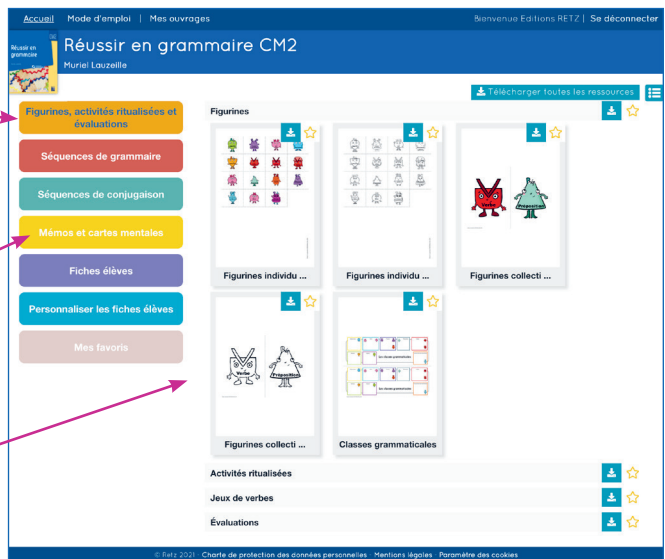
Accueil | Mode d'emploi | Mes ouvrages

Bienvenue Editions RETZ | Se déconnecter

Réussir en grammaire

Réussir en grammaire CM2

Muriel Lauzeille

Télécharger toutes les ressources

Figurines, activités ritualisées et évaluations

Séquences de grammaire

Séquences de conjugaison

Mémos et cartes mentales

Fiches élèves

Personnaliser les fiches élèves

Mes favoris

Figurines

Figurines individu ...

Figurines individu ...

Figurines collecti ...

Verbe

Proposition

Figurines collecti ...

Classes grammaticales

Activités ritualisées

Jeux de verbes

Évaluations

© Retz 2021 · Charte de protection des données personnelles · Mentions légales · Paramètre des cookies